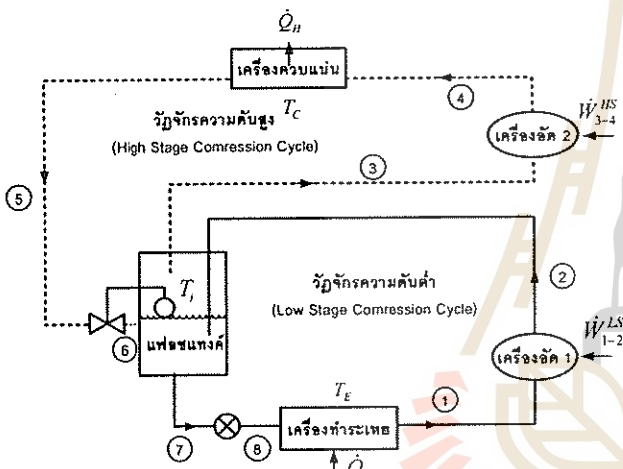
$\dot{Q}_H$

เครื่องควบแน่น

4

วัฏจักรความดันสูง $T_C$

(High Stage Comression Cycle)

$\dot{W}^{HS}_{3-4}$

เครื่องอัด 2

3

5

2

วัฏจักรความดันต่ำ

$T_i$

(Low Stage Comression Cycle)

$\dot{W}^{LS}_{1-2}$

6

แฟลชแทงค์

เครื่องอัด 1

$T_E$

1

7

8

เครื่องทำระเหย

$\dot{Q}$